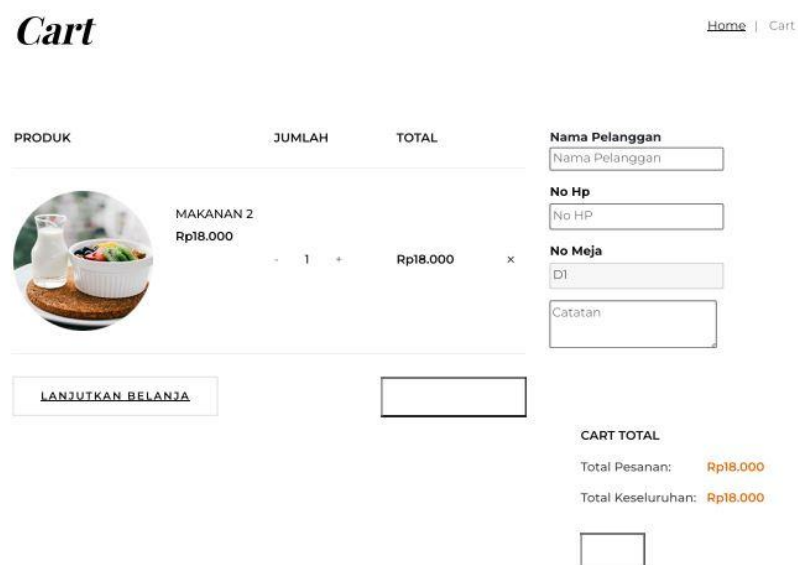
Cart

Home | Cart

| PRODUK | JUMLAH | TOTAL | |
|---|---|---|---|
| MAKANAN 2 Rp18.000 | - 1 + | Rp18.000 | × |

Nama Pelanggan
Nama Pelanggan

No Hp
No HP

No Meja
D1

Catatan

LANJUTKAN BELANJA

CART TOTAL

Total Pesanan: Rp18.000

Total Keseluruhan: Rp18.000